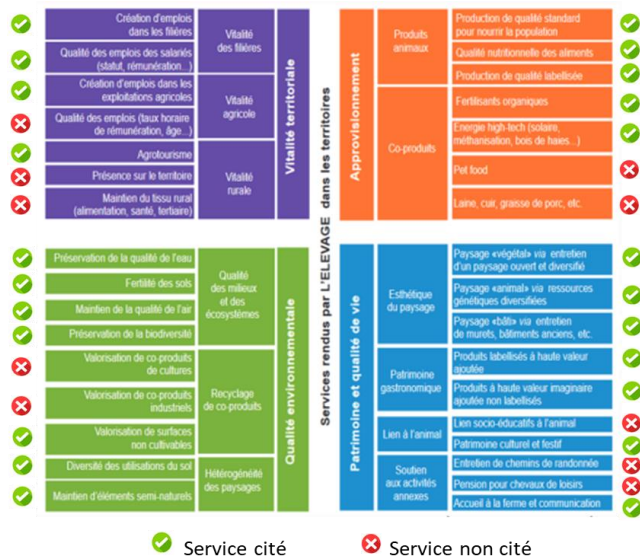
Services rendus par L'ELEVAGE dans les territoires

Vitalité territoriale

| | |
|---|---|
| Création d'emplois dans les filières | Vitalité des filières |
| Qualité des emplois des salariés (statut, rémunération...) | Vitalité des filières |
| Création d'emplois dans les exploitations agricoles | Vitalité agricole |
| Qualité des emplois (taux horaire de rémunération, âge...) | Vitalité agricole |
| Agrotourisme | Vitalité rurale |
| Présence sur le territoire | Vitalité rurale |
| Maintien du tissu rural (alimentation, santé, tertiaire) | Vitalité rurale |

Approvisionnement

| | |
|---|---|
| Produits animaux | Production de qualité standard pour nourrir la population |
| Produits animaux | Qualité nutritionnelle des aliments |
| Produits animaux | Production de qualité labellisée |
| Co-produits | Fertilisants organiques |
| Co-produits | Energie high-tech (solaire, méthanisation, bois de haies...) |
| Co-produits | Pet food |
| Co-produits | Laine, cuir, graisse de porc, etc. |

Qualité environnementale

| | |
|---|---|
| Préservation de la qualité de l'eau | Qualité des milieux et des écosystèmes |
| Fertilité des sols | Qualité des milieux et des écosystèmes |
| Maintien de la qualité de l'air | Qualité des milieux et des écosystèmes |
| Préservation de la biodiversité | Qualité des milieux et des écosystèmes |
| Valorisation de co-produits de cultures | Recyclage de co-produits |
| Valorisation de co-produits industriels | Recyclage de co-produits |
| Valorisation de surfaces non cultivables | Recyclage de co-produits |
| Diversité des utilisations du sol | Hétérogénéité des paysages |
| Maintien d'éléments semi-naturels | Hétérogénéité des paysages |

Patrimoine et qualité de vie

| | |
|---|---|
| Esthétique du paysage | Paysage «végétal» via entretien d'un paysage ouvert et diversifié |
| Esthétique du paysage | Paysage «animal» via ressources génétiques diversifiées |
| Esthétique du paysage | Paysage «bâti» via entretien de murets, bâtiments anciens, etc. |
| Patrimoine gastronomique | Produits labellisés à haute valeur ajoutée |
| Patrimoine gastronomique | Produits à haute valeur imaginaire ajoutée non labellisés |
| Lien à l'animal | Lien socio-éducatifs à l'animal |
| Lien à l'animal | Patrimoine culturel et festif |
| Soutien aux activités annexes | Entretien de chemins de randonnée |
| Soutien aux activités annexes | Pension pour chevaux de loisirs |
| Soutien aux activités annexes | Accueil à la ferme et communication |

Service cité Service non cité